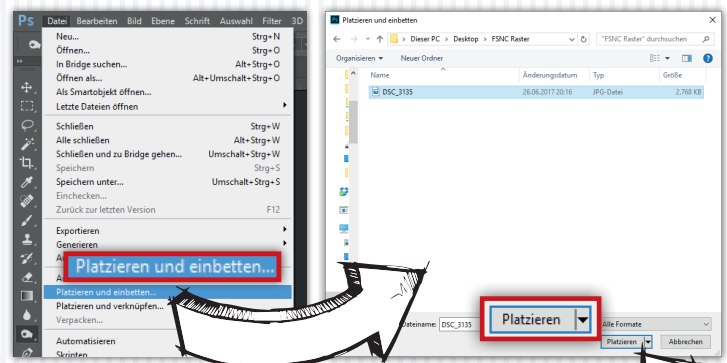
Ps Datei Bearbeiten Bild Ebene Schrift Auswahl Filter 3D

Neu... Strg+N
Öffnen... Strg+O
In Bridge suchen... Alt+Strg+O
Öffnen als... Alt+Umschalt+Strg+O
Als Smartobjekt öffnen...
Letzte Dateien öffnen

Schließen Strg+W
Alle schließen Alt+Strg+W
Schließen und zu Bridge gehen... Umschalt+Strg+W
Speichern Strg+S
Speichern unter... Umschalt+Strg+S
Einchecken...
Zurück zur letzten Version F12

Exportieren
Generieren
Platzieren und einbetten...
Platzieren und einbetten...
Platzieren und verknüpfen...
Verpacken...

Automatisieren
Skripten

Platzieren und einbetten

Dieser PC > Desktop > FSNC Raster
"FSNC Raster" durchsuchen

Organisieren Neuer Ordner

| Name | Änderungsdatum | Typ | Größe |
|---|---|---|---|
| DSC_3135 | 26.06.2017 20:16 | JPG-Datei | 2.768 KB |

Dateiname: DSC_3135
Alle Formate
Platzieren
Platzieren
Abbrechen